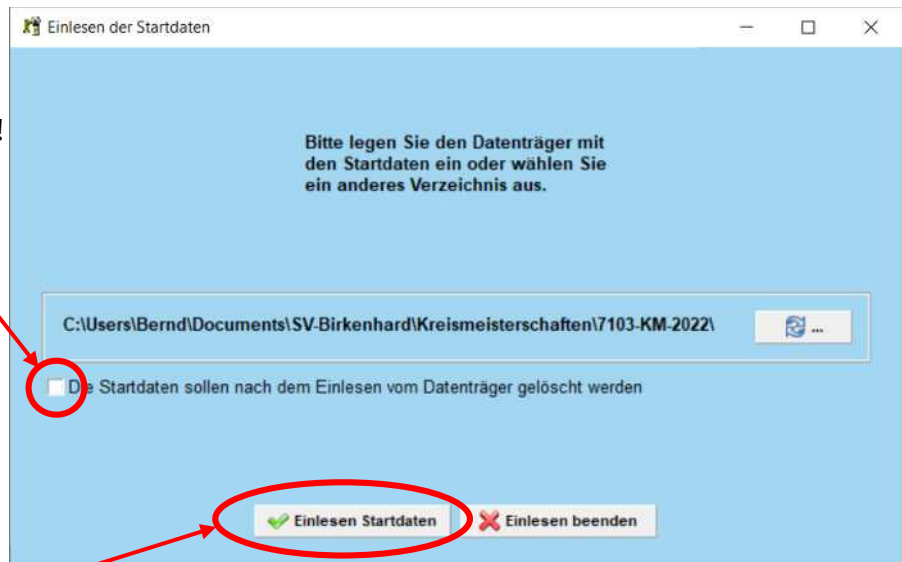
Einlesen der Startdaten

Bitte legen Sie den Datenträger mit den Startdaten ein oder wählen Sie ein anderes Verzeichnis aus.

C:\Users\Bernd\Documents\SV-Birkenhard\Kreismeisterschaften\7103-KM-2022\

...

Die Startdaten sollen nach dem Einlesen vom Datenträger gelöscht werden

Einlesen Startdaten

Einlesen beenden